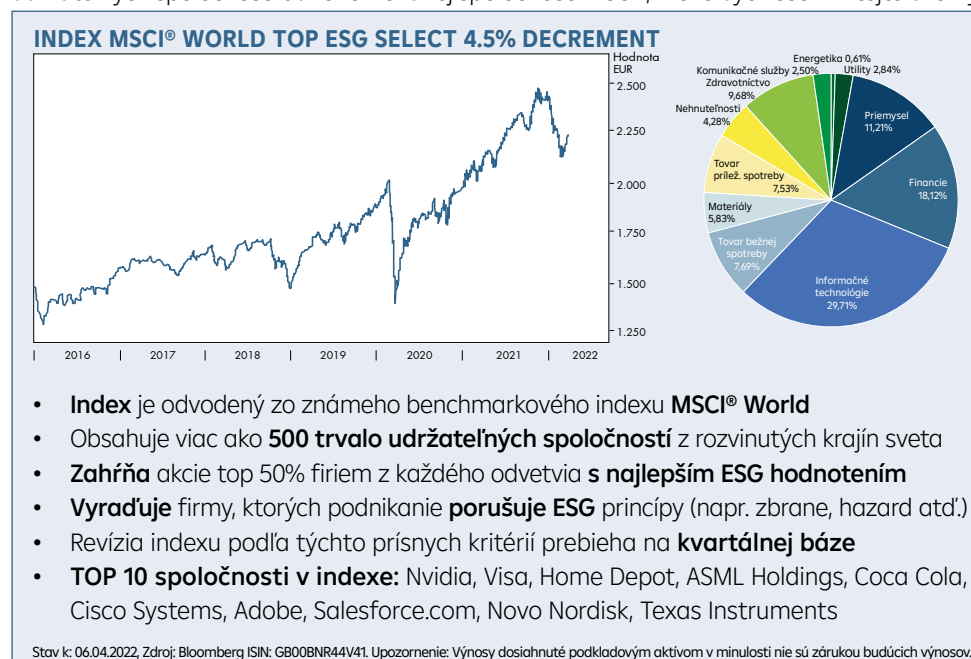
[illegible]

INDEX MSCI® WORLD TOP ESG SELECT 4.5% DECREMENT

Hodnota EUR

2.500
2.250
2.000
1.750
1.500
1.250

2016 2017 2018 2019 2020 2021 2022

Energetika 0,61%
Komunikačné služby 2,50%
Utility 2,84%
Zdravotníctvo 9,68%
Nehnuteľnosti 4,28%
Priemysel 11,21%
Tovar prílež. spotreby 7,53%
Financie 18,12%
Materiály 5,83%
Tovar bežnej spotreby 7,69%
Informačné technológie 29,71%

• **Index** je odvodený zo známeho benchmarkového indexu **MSCI® World**
• Obsahuje viac ako **500 trvalo udržateľných spoločností** z rozvinutých krajín sveta
• **Zahŕňa** akcie top 50% firiem z každého odvetvia **s najlepším ESG hodnotením**
• **Vyraďuje** firmy, ktorých podnikanie **porušuje ESG** princípy (napr. zbrane, hazard atď.)
• Revízia indexu podľa týchto prísnych kritérií prebieha na **kvartálnej báze**
• **TOP 10 spoločnosti v indexe:** Nvidia, Visa, Home Depot, ASML Holdings, Coca Cola, Cisco Systems, Adobe, Salesforce.com, Novo Nordisk, Texas Instruments

Stav k: 06.04.2022, Zdroj: Bloomberg ISIN: GB00BNR44V41. Upozornenie: Výnosy dosiahnuté podkladovým aktívom v minulosti nie sú zárukou budúcich výnosov.